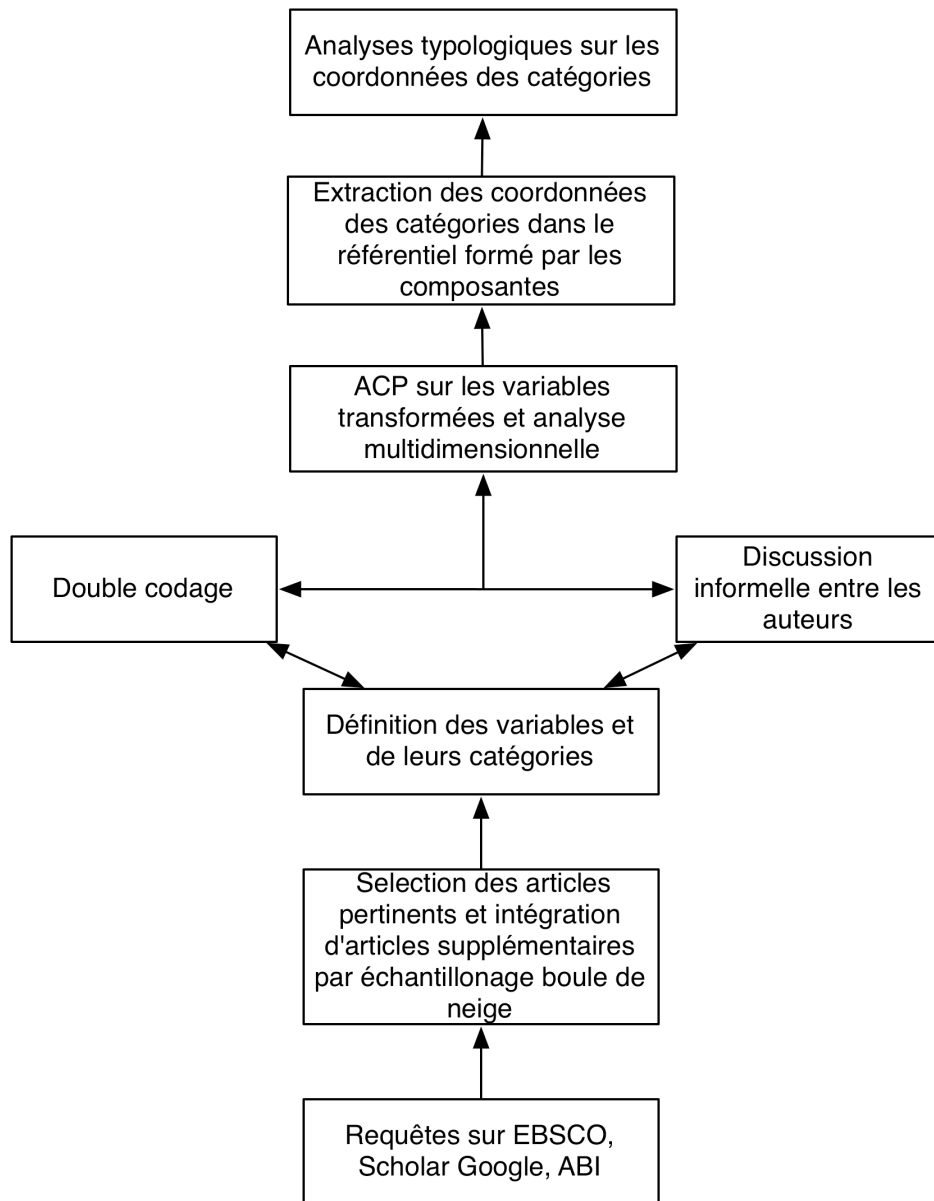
Analyses typologiques sur les coordonnées des catégories

Extraction des coordonnées des catégories dans le référentiel formé par les composantes

ACP sur les variables transformées et analyse multidimensionnelle

Double codage

Discussion informelle entre les auteurs

Définition des variables et de leurs catégories

Selection des articles pertinents et intégration d'articles supplémentaires par échantillonage boule de neige

Requêtes sur EBSCO, Scholar Google, ABI